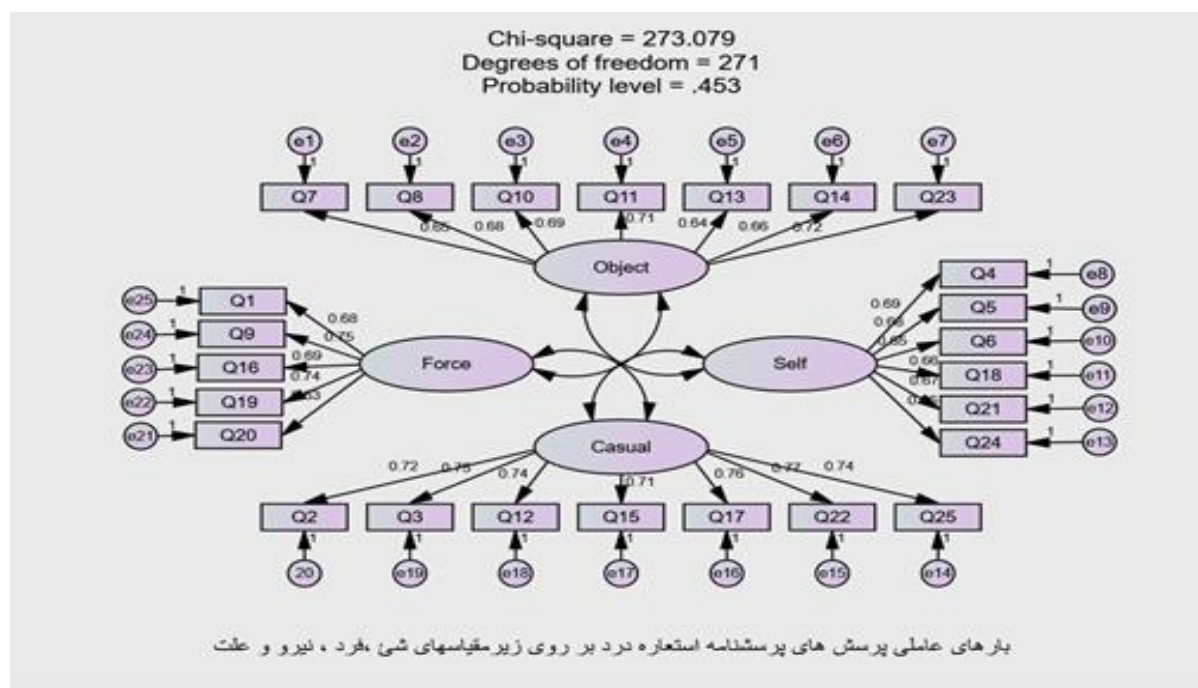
Chi-square = 273.079
Degrees of freedom = 271
Probability level = .453

e1 e2 e3 e4 e5 e6 e7
1 1 1 1 1 1 1
Q7 Q8 Q10 Q11 Q13 Q14 Q23
0.65 0.68 0.69 0.71 0.64 0.66 0.72
Object

e25 1 Q1
e24 1 Q9
e23 1 Q16
e22 1 Q19
e21 1 Q20
0.68
0.75
0.69
0.74
0.63
Force

Self
0.69
0.68
0.65
0.66
0.67
0.65
Q4 1 e8
Q5 1 e9
Q6 1 e10
Q18 1 e11
Q21 1 e12
Q24 1 e13

Casual
0.72 0.75 0.74 0.71 0.76 0.77 0.74
Q2 Q3 Q12 Q15 Q17 Q22 Q25
1 1 1 1 1 1 1
20 e19 e18 e17 e16 e15 e14

بارهای عاملی پرسش های پرسشنامه استعاره درد بر روی زیرمقیاسهای شئ ،فرد ، نیرو و علت